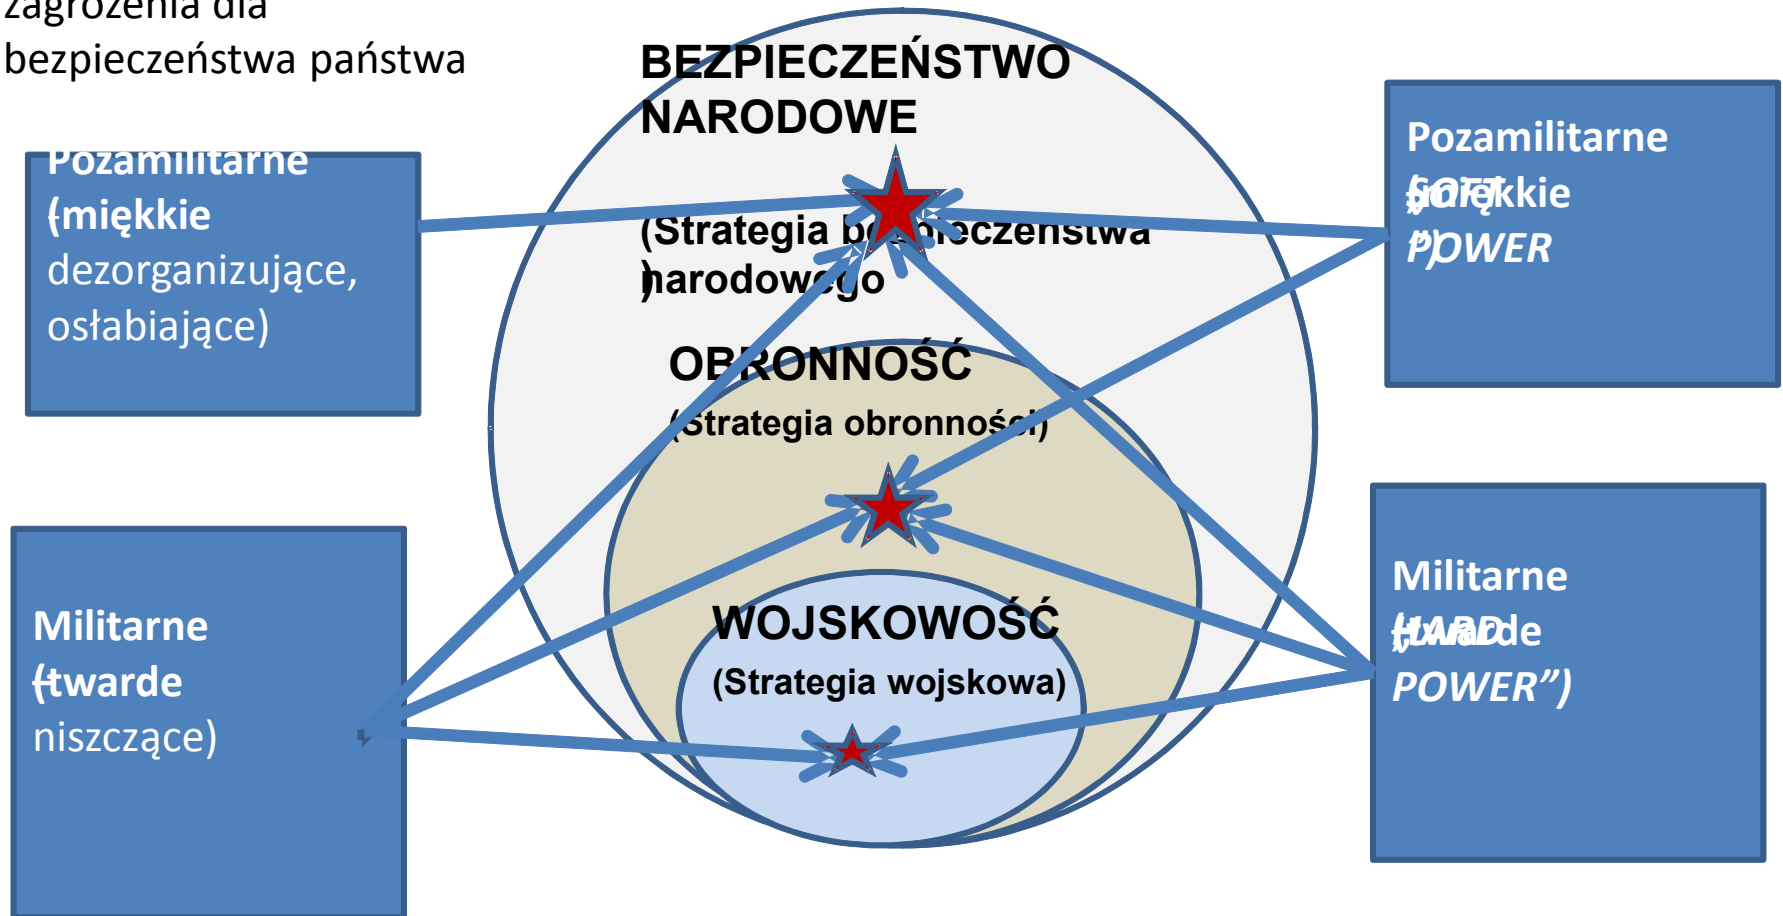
zagrożenia dla bezpieczeństwa państwa

BEZPIECZEŃSTWO NARODOWE

(Strategia b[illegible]ieczeństwa narodowego)

OBRONNOŚĆ

(Strategia obronności)

WOJSKOWOŚĆ

(Strategia wojskowa)

Pozamilitarne (miękkie dezorganizujące, osłabiające)

Militarne (twarde niszczące)

Pozamilitarne (SOFT miękkie ") POWER

Militarne (HARD twarde POWER")